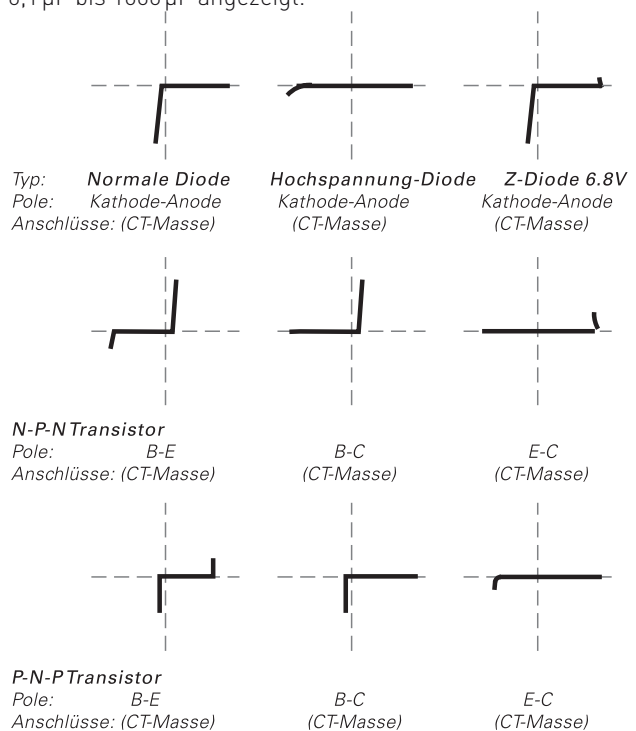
0,1 µF bis 1000 µF angezeigt.

Typ: Normale Diode Hochspannung-Diode Z-Diode 6.8V
Pole: Kathode-Anode Kathode-Anode Kathode-Anode
Anschlüsse: (CT-Masse) (CT-Masse) (CT-Masse)

N-P-N Transistor
Pole: B-E B-C E-C
Anschlüsse: (CT-Masse) (CT-Masse) (CT-Masse)

P-N-P Transistor
Pole: B-E B-C E-C
Anschlüsse: (CT-Masse) (CT-Masse) (CT-Masse)